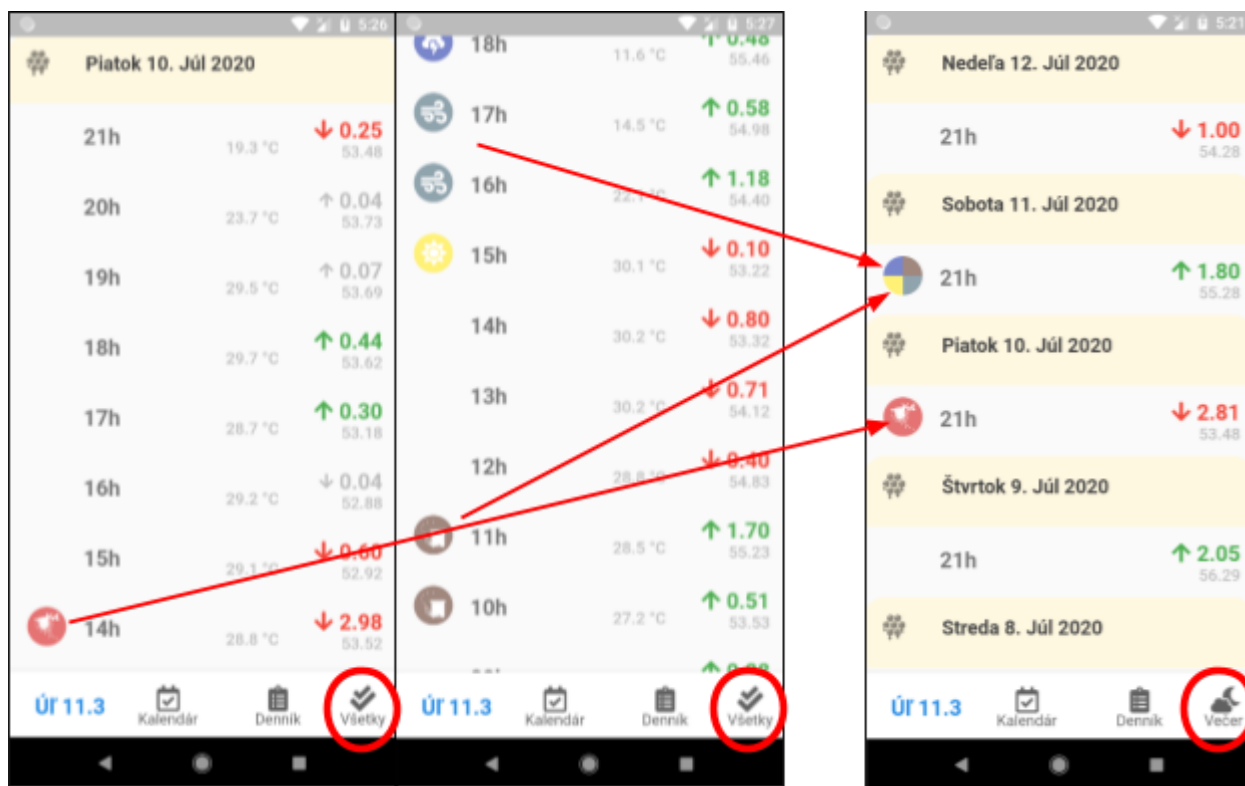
5:26

Piatok 10. Júl 2020

21h 19.3 °C ↓ 0.25 53.48

20h 23.7 °C ↑ 0.04 53.73

19h 29.5 °C ↑ 0.07 53.69

18h 29.7 °C ↑ 0.44 53.62

17h 28.7 °C ↑ 0.30 53.18

16h 29.2 °C ↓ 0.04 52.88

15h 29.1 °C ↓ 0.60 52.92

14h 28.8 °C ↓ 2.98 53.52

ÚT 11.3 Kalendár Denník Všetky

5:27

18h 11.6 °C ↑ 0.48 55.46

17h 14.5 °C ↑ 0.58 54.98

16h 22.1 °C ↑ 1.18 54.40

15h 30.1 °C ↓ 0.10 53.22

14h 30.2 °C ↓ 0.80 53.32

13h 30.2 °C ↓ 0.71 54.12

12h 28.8 °C ↓ 0.40 54.83

11h 28.5 °C ↑ 1.70 55.23

10h 27.2 °C ↑ 0.51 53.53

ÚT 11.3 Kalendár Denník Všetky

5:2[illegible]

Nedeľa 12. Júl 2020

21h ↓ 1.00 54.28

Sobota 11. Júl 2020

21h ↑ 1.80 55.28

Piatok 10. Júl 2020

21h ↓ 2.81 53.48

Štvrtok 9. Júl 2020

21h ↑ 2.05 56.29

Streda 8. Júl 2020

ÚT 11.3 Kalendár Denník Večer